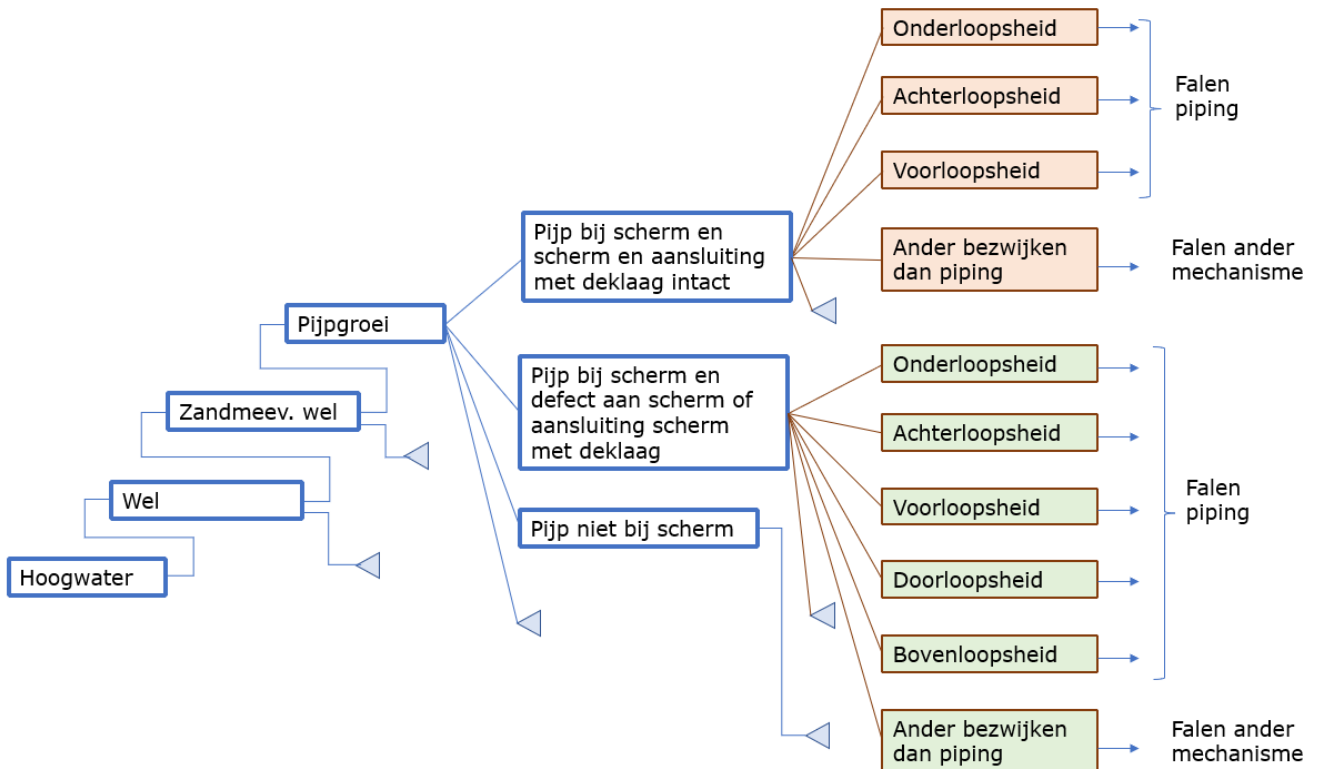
Onderloopsheid

Achterloopsheid

Voorloopsheid

Falen piping

Ander bezwijken dan piping

Falen ander mechanisme

Pijp bij scherm en scherm en aansluiting met deklaag intact

Pijpgroei

Zandmeev. wel

Wel

Hoogwater

Pijp bij scherm en defect aan scherm of aansluiting scherm met deklaag

Pijp niet bij scherm

Onderloopsheid

Achterloopsheid

Voorloopsheid

Doorloopsheid

Bovenloopsheid

Falen piping

Ander bezwijken dan piping

Falen ander mechanisme